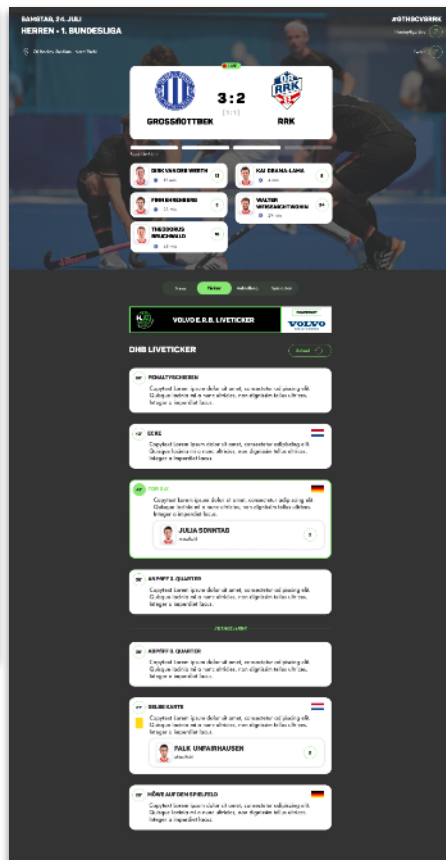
SAMSTAG, 24. JULI
HERREN • 1. BUNDESLIGA

#GTHCVSRRK

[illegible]

LIVE

GROSSFLOTTBEK

3 : 2

(1:1)

RRK

GERO VANDERWERTH
FINN BRECHBERG
THEODORUS BRUCHWALD
KAI OBANA-LAHA
WALTER WERKMEISTERMANN

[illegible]

Ticker

VOLVO E.R.B. LIVETICKER

VOLVO

DHB LIVETICKER

STRAFECKE

Copytext Lorem ipsum dolor sit amet, consectetur adipiscing elit. Quisque lacinia mi a nunc ultricies, non dignissim tellus ultrices. Integer a imperdiet lacus.

ECKE

Copytext Lorem ipsum dolor sit amet, consectetur adipiscing elit. Quisque lacinia mi a nunc ultricies, non dignissim tellus ultrices. Integer a imperdiet lacus.

TOR 3:2

Copytext Lorem ipsum dolor sit amet, consectetur adipiscing elit. Quisque lacinia mi a nunc ultricies, non dignissim tellus ultrices. Integer a imperdiet lacus.

JULIA SONNTAG

ANPFIFF 2. QUARTER

Copytext Lorem ipsum dolor sit amet, consectetur adipiscing elit. Quisque lacinia mi a nunc ultricies, non dignissim tellus ultrices. Integer a imperdiet lacus.

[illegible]

ABPFIFF 1. QUARTER

Copytext Lorem ipsum dolor sit amet, consectetur adipiscing elit. Quisque lacinia mi a nunc ultricies, non dignissim tellus ultrices. Integer a imperdiet lacus.

GELBE KARTE

Copytext Lorem ipsum dolor sit amet, consectetur adipiscing elit. Quisque lacinia mi a nunc ultricies, non dignissim tellus ultrices. Integer a imperdiet lacus.

FALK UNFAIRHAUSEN

MÖWE AUF DEM SPIELFELD

Copytext Lorem ipsum dolor sit amet, consectetur adipiscing elit. Quisque lacinia mi a nunc ultricies, non dignissim tellus ultrices. Integer a imperdiet lacus.